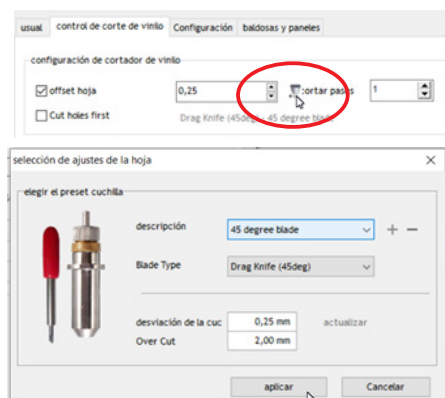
usual | control de corte de vinilo | Configuración | baldosas y paneles

configuración de cortador de vinilo

offset hoja 0,25 cortar pasos 1

Cut holes first Drag Knife (45deg) - 45 degree bla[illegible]

selección de ajustes de la hoja

elegir el preset cuchilla

descripción 45 degree blade + −

Blade Type Drag Knife (45deg)

desviación de la cuc 0,25 mm actualizar

Over Cut 2,00 mm

aplicar Cancelar